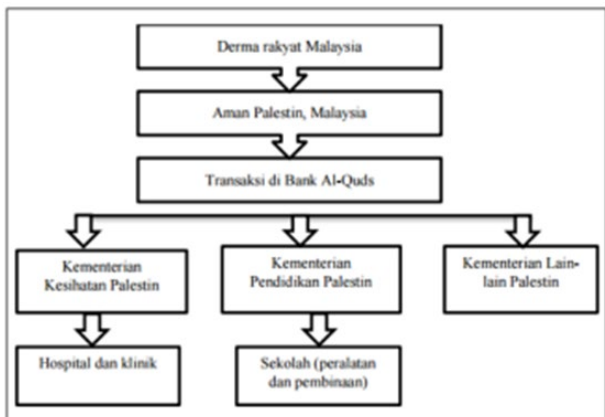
Derma rakyat Malaysia

Aman Palestin, Malaysia

Transaksi di Bank Al-Quds

Kementerian Kesihatan Palestin

Kementerian Pendidikan Palestin

Kementerian Lain-lain Palestin

Hospital dan klinik

Sekolah (peralatan dan pembinaan)